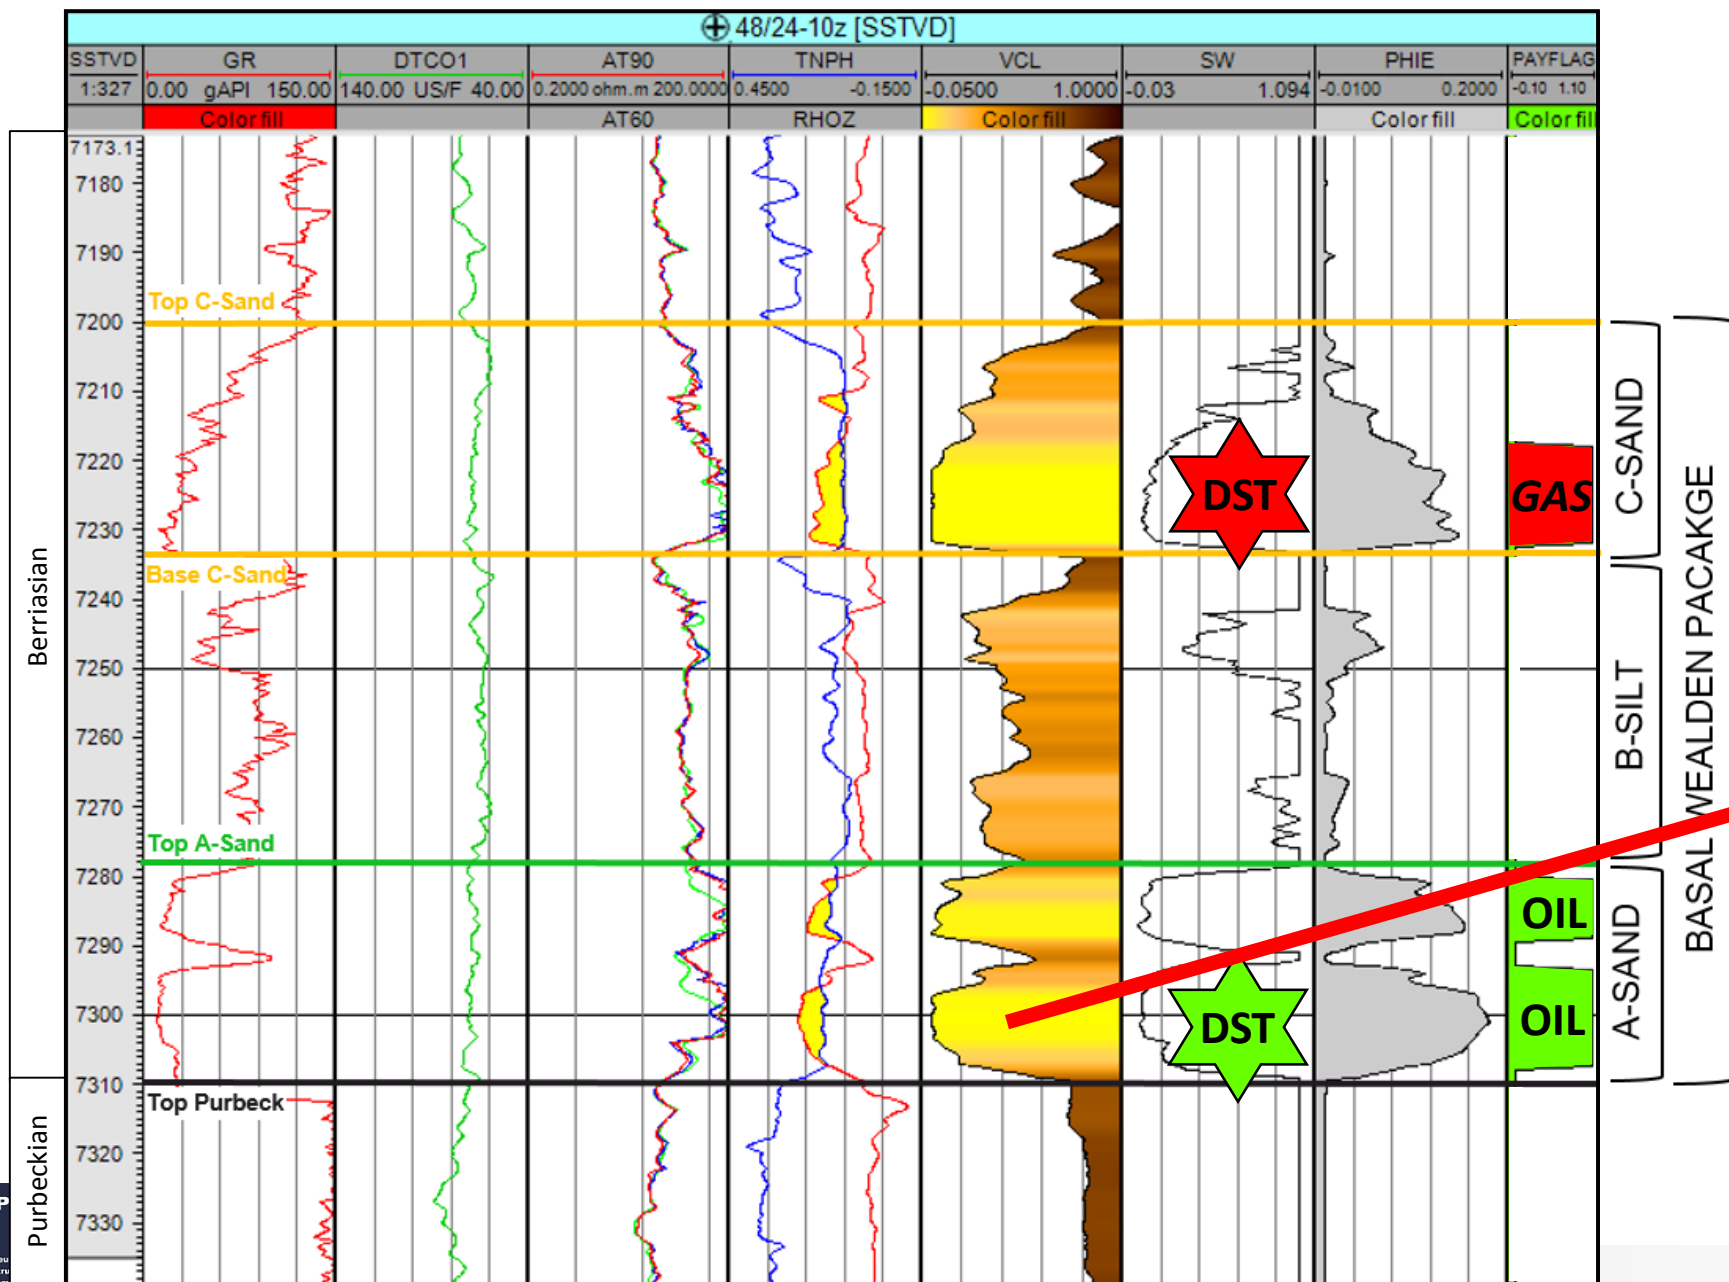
48/24-10z [SSTVD]

| SSTVD | GR | DTCO1 | AT90 | TNPH | VCL | SW | PHIE | PAYFLAG |
|---|---|---|---|---|---|---|---|---|
| 1:327 | 0.00 gAPI 150.00 | 140.00 US/F 40.00 | 0.2000 ohm.m 200.0000 | 0.4500 -0.1500 | -0.0500 1.0000 | -0.03 1.094 | -0.0100 0.2000 | -0.10 1.10 |
| | Color fill | | AT60 | RHOZ | Color fill | | Color fill | Color fill |

7173.1
7180
7190
7200
7210
7220
7230
7240
7250
7260
7270
7280
7290
7300
7310
7320
7330

Top C-Sand
Base C-Sand
Top A-Sand
Top Purbeck

Berriasian
Purbeckian

DST
DST

GAS
OIL
OIL

C-SAND
B-SILT
A-SAND
BASAL WEALDEN PACAKGE